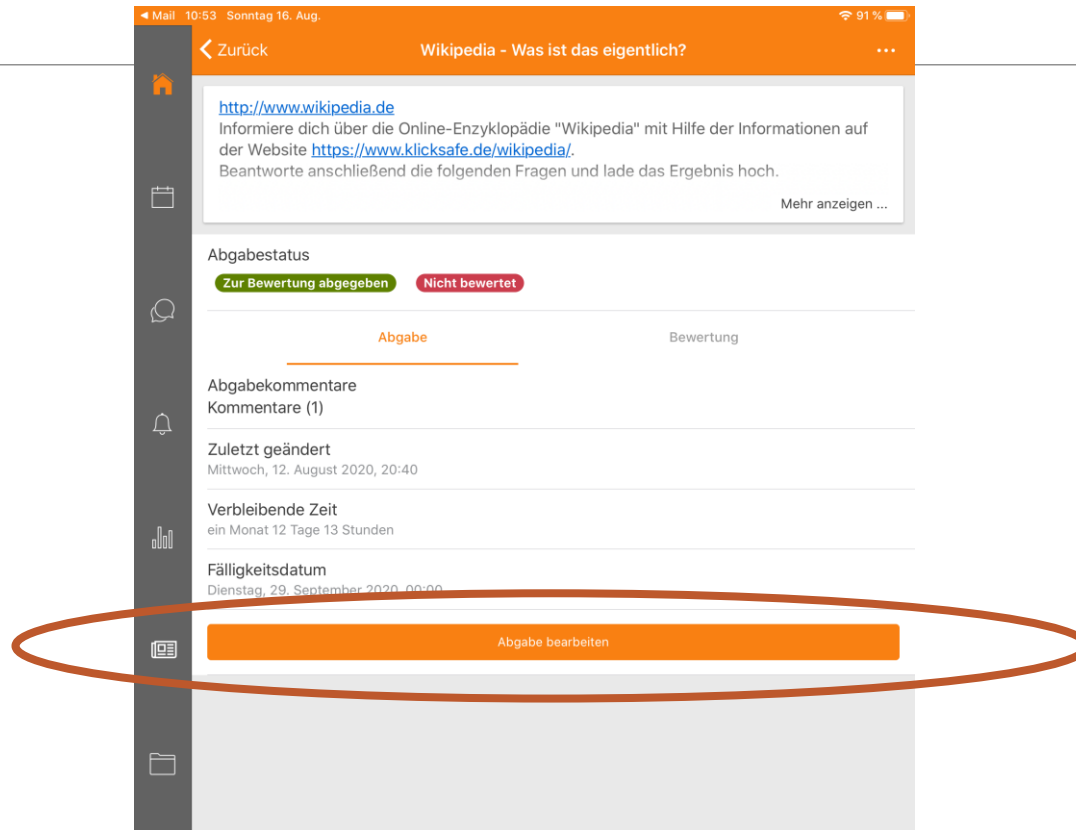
◀ Mail 10:53 Sonntag 16. Aug.

91 %

Zurück

Wikipedia - Was ist das eigentlich?

...

http://www.wikipedia.de
Informiere dich über die Online-Enzyklopädie "Wikipedia" mit Hilfe der Informationen auf der Website https://www.klicksafe.de/wikipedia/.
Beantworte anschließend die folgenden Fragen und lade das Ergebnis hoch.

Mehr anzeigen ...

Abgabestatus

Zur Bewertung abgegeben

Nicht bewertet

Abgabe

Bewertung

Abgabekommentare
Kommentare (1)

Zuletzt geändert
Mittwoch, 12. August 2020, 20:40

Verbleibende Zeit
ein Monat 12 Tage 13 Stunden

Fälligkeitsdatum
Dienstag, 29. September 2020, 00:00

Abgabe bearbeiten